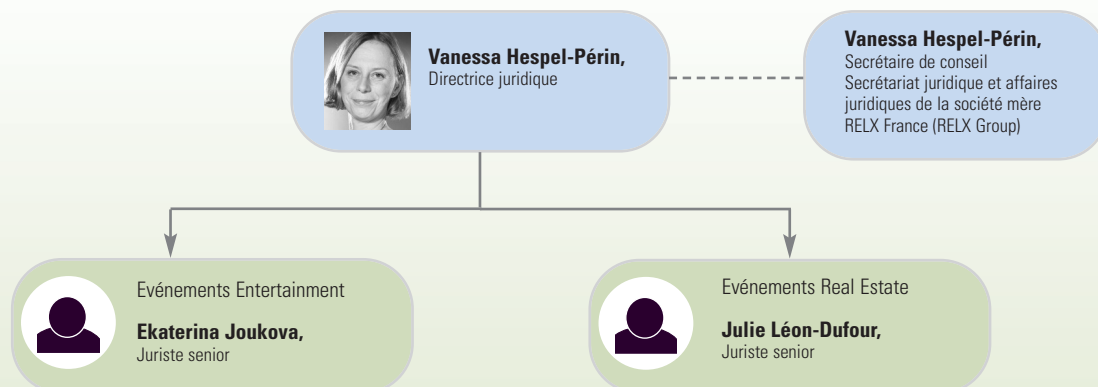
**Vanessa Hespel-Périn,**
Directrice juridique

**Vanessa Hespel-Périn,**
Secrétaire de conseil
Secrétariat juridique et affaires juridiques de la société mère RELX France (RELX Group)

Evénements Entertainment

**Ekaterina Joukova,**
Juriste senior

Evénements Real Estate

**Julie Léon-Dufour,**
Juriste senior